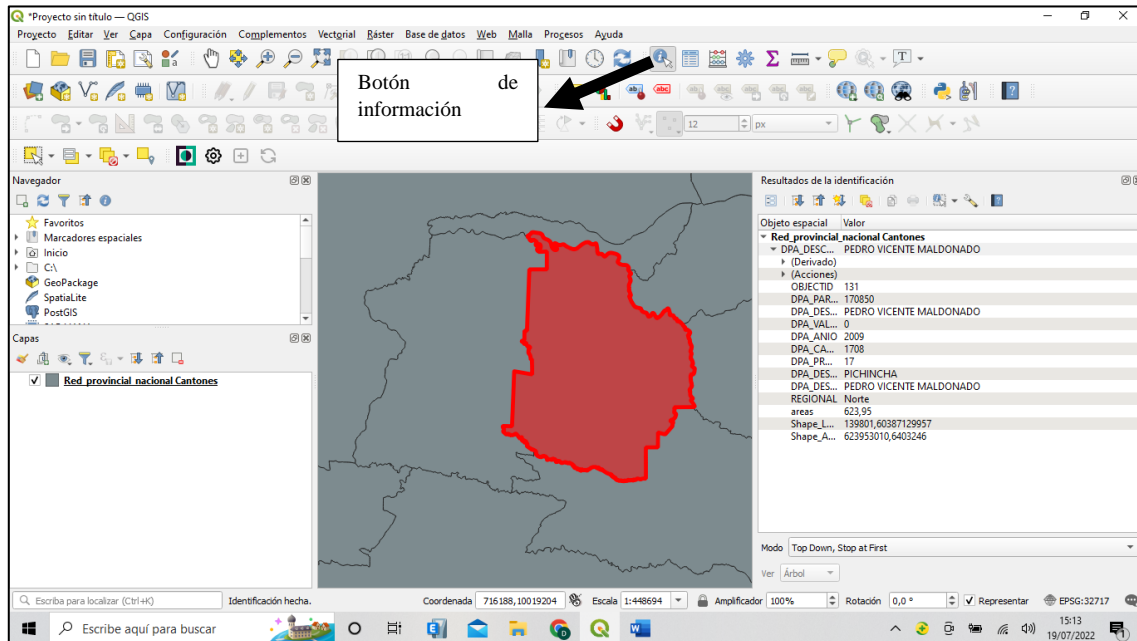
*Proyecto sin título — QGIS

Proyecto Editar Ver Capa Configuración Complementos Vectorial Ráster Base de datos Web Malla Procesos Ayuda

Botón de información

12 px

Navegador

Favoritos
Marcadores espaciales
Inicio
C:\
GeoPackage
SpatiaLite
PostGIS

Capas

Red_provincial_nacional Cantones

Resultados de la identificación

| Objeto espacial | Valor |
|---|---|
| Red_provincial_nacional Cantones | |
| DPA_DESC... | PEDRO VICENTE MALDONADO |
| (Derivado) | |
| (Acciones) | |
| OBJECTID | 131 |
| DPA_PAR... | 170850 |
| DPA_DES... | PEDRO VICENTE MALDONADO |
| DPA_VAL... | 0 |
| DPA_ANIO | 2009 |
| DPA_CA... | 1708 |
| DPA_PR... | 17 |
| DPA_DES... | PICHINCHA |
| DPA_DES... | PEDRO VICENTE MALDONADO |
| REGIONAL | Norte |
| areas | 623,95 |
| Shape_L... | 139801,60387129957 |
| Shape_A... | 623953010,6403246 |

Modo Top Down, Stop at First

Ver Árbol

Escriba para localizar (Ctrl+K) Identificación hecha. Coordenada 716188,10019204 Escala 1:448694 Amplificador 100% Rotación 0,0 ° Representar EPSG:32717

Escribe aquí para buscar

15:13
19/07/2022